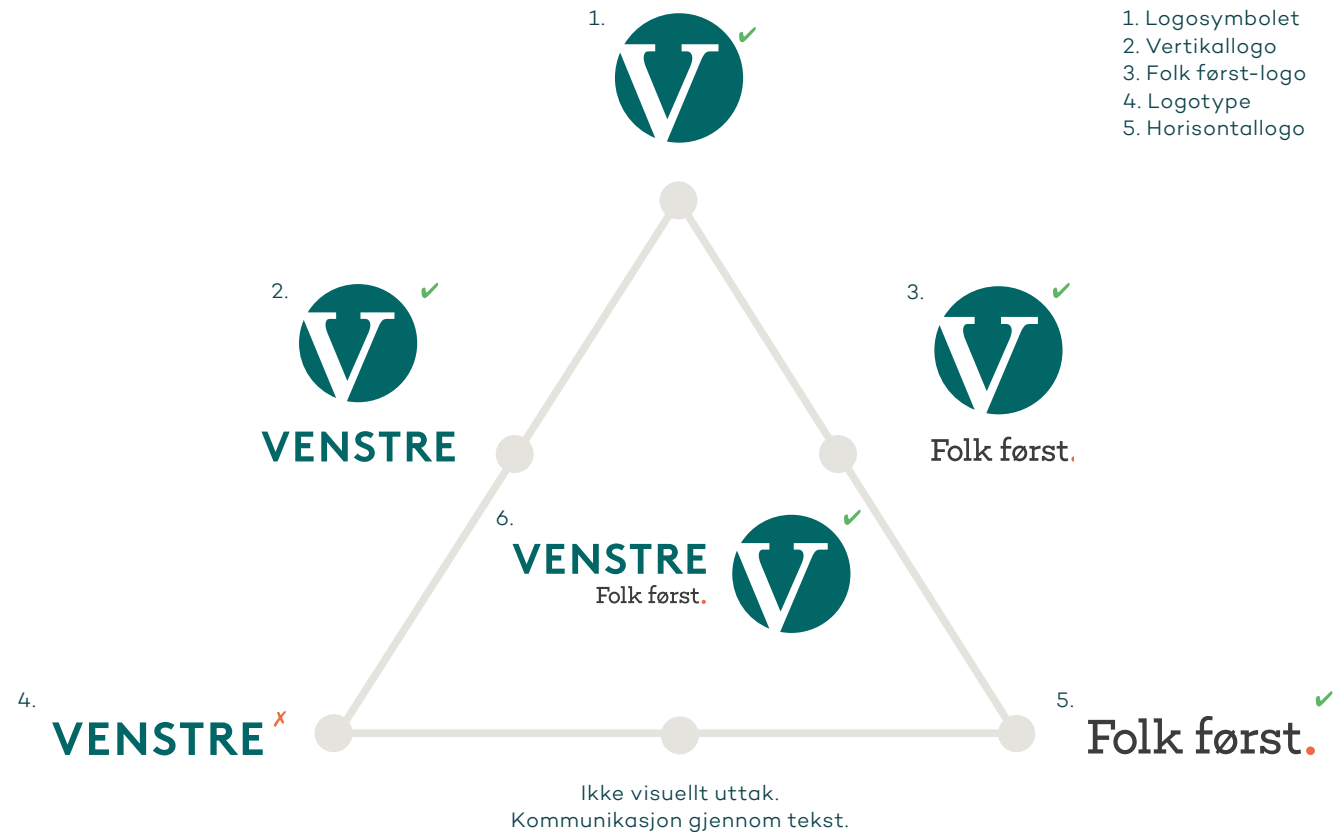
1. Logosymbolet
2. Vertikallogo
3. Folk først-logo
4. Logotype
5. Horisontallogo

1. V ✔

2. V ✔
VENSTRE

3. V ✔
Folk først.

6. VENSTRE
Folk først.
V ✔

4. VENSTRE ✗

5. Folk først. ✔

Ikke visuellt uttak.
Kommunikasjon gjennom tekst.